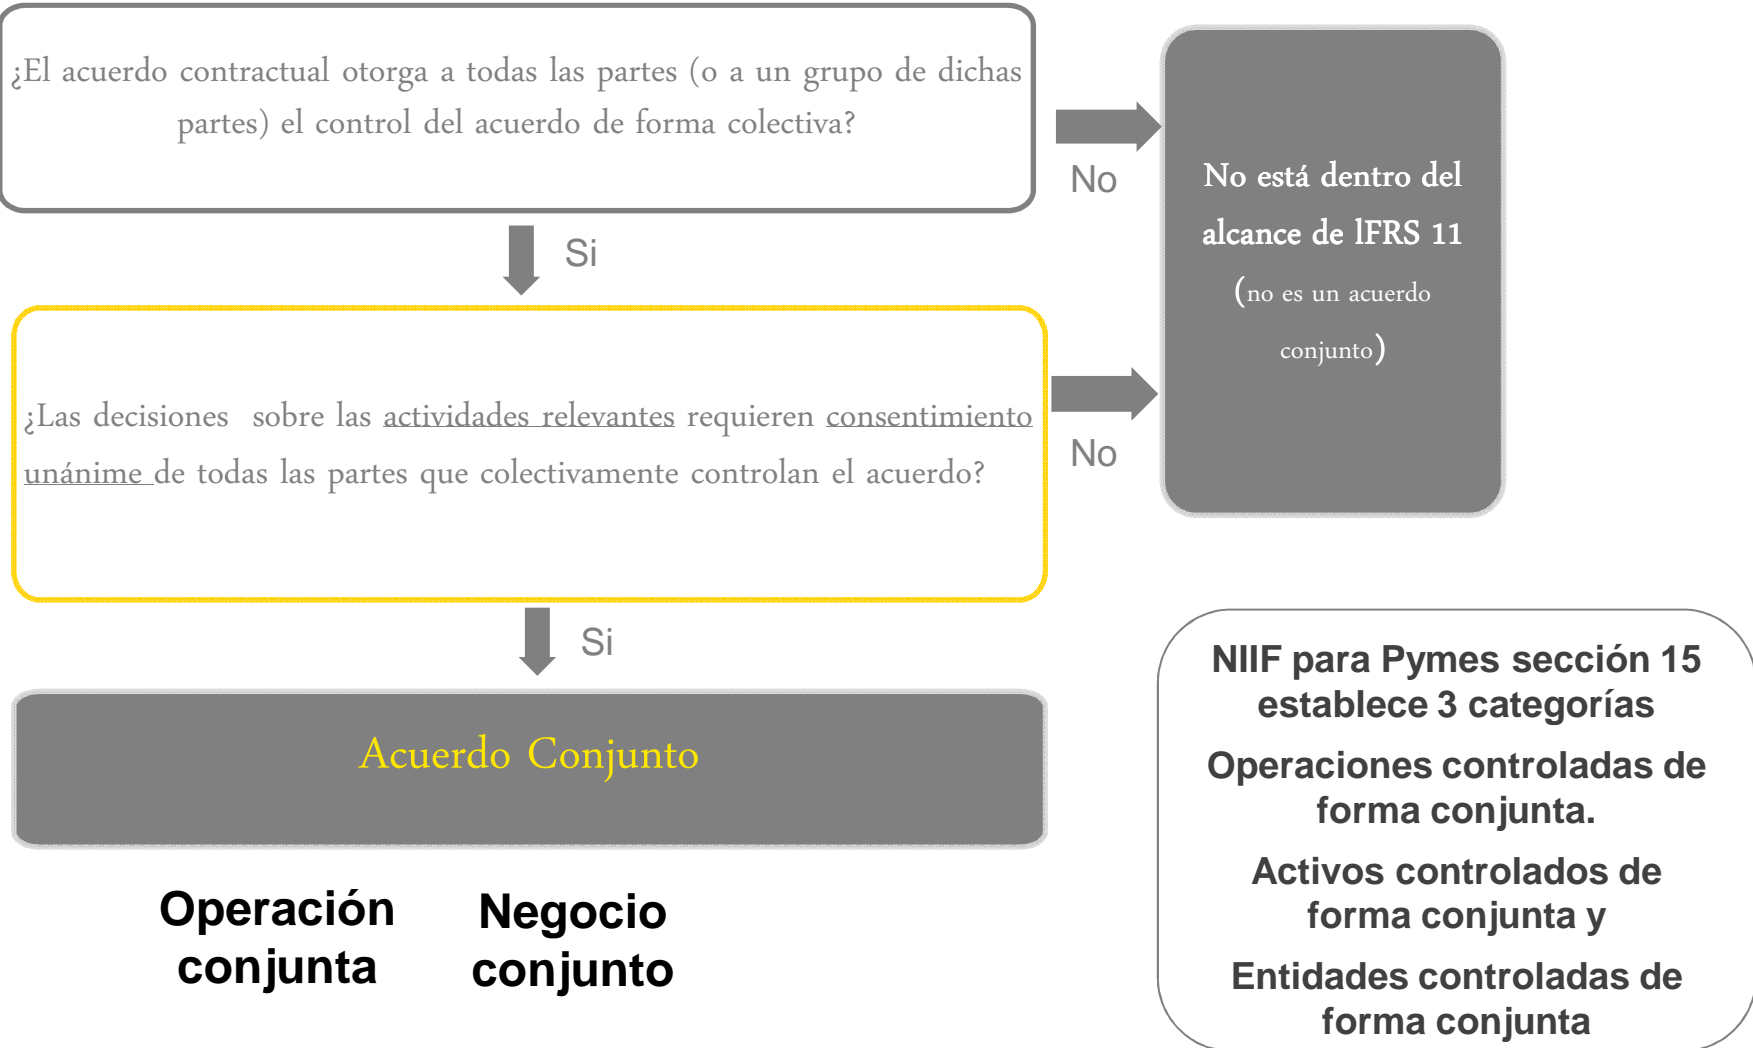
¿El acuerdo contractual otorga a todas las partes (o a un grupo de dichas partes) el control del acuerdo de forma colectiva?

No

No está dentro del alcance de IFRS 11 (no es un acuerdo conjunto)

Si

¿Las decisiones sobre las actividades relevantes requieren consentimiento unánime de todas las partes que colectivamente controlan el acuerdo?

No

Si

Acuerdo Conjunto

Operación conjunta

Negocio conjunto

NIIF para Pymes sección 15 establece 3 categorías

Operaciones controladas de forma conjunta.

Activos controlados de forma conjunta y

Entidades controladas de forma conjunta